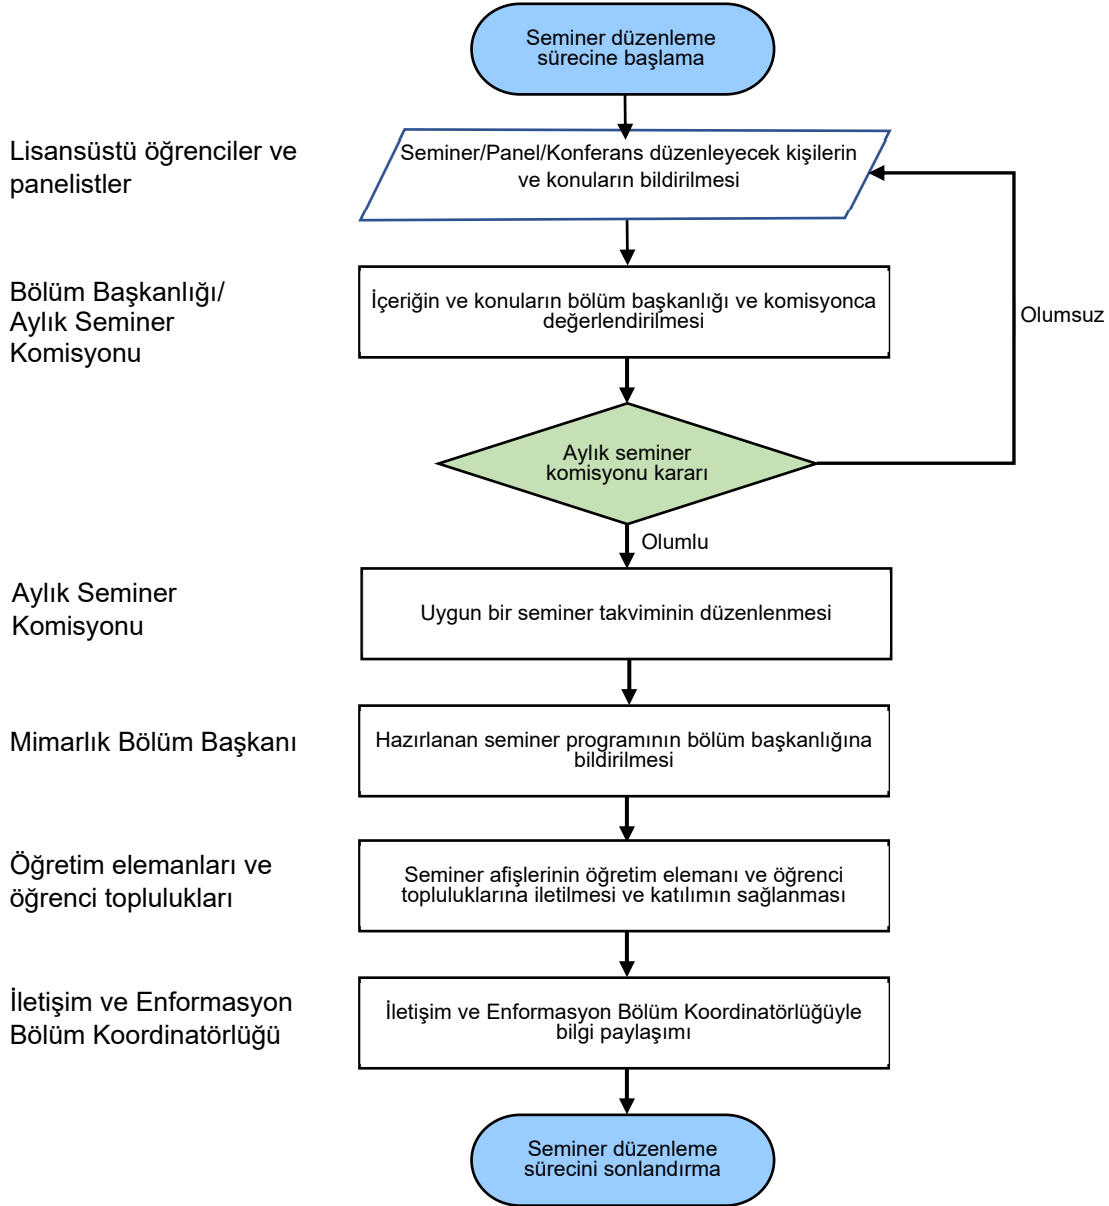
Seminer düzenleme sürecine başlama

Lisansüstü öğrenciler ve panelistler

Seminer/Panel/Konferans düzenleyecek kişilerin ve konuların bildirilmesi

Bölüm Başkanlığı/ Aylık Seminer Komisyonu

İçeriğin ve konuların bölüm başkanlığı ve komisyonca değerlendirilmesi

Olumsuz

Aylık seminer komisyonu kararı

Olumlu

Aylık Seminer Komisyonu

Uygun bir seminer takviminin düzenlenmesi

Mimarlık Bölüm Başkanı

Hazırlanan seminer programının bölüm başkanlığına bildirilmesi

Öğretim elemanları ve öğrenci toplulukları

Seminer afişlerinin öğretim elemanı ve öğrenci topluluklarına iletilmesi ve katılımın sağlanması

İletişim ve Enformasyon Bölüm Koordinatörlüğü

İletişim ve Enformasyon Bölüm Koordinatörlüğüyle bilgi paylaşımı

Seminer düzenleme sürecini sonlandırma